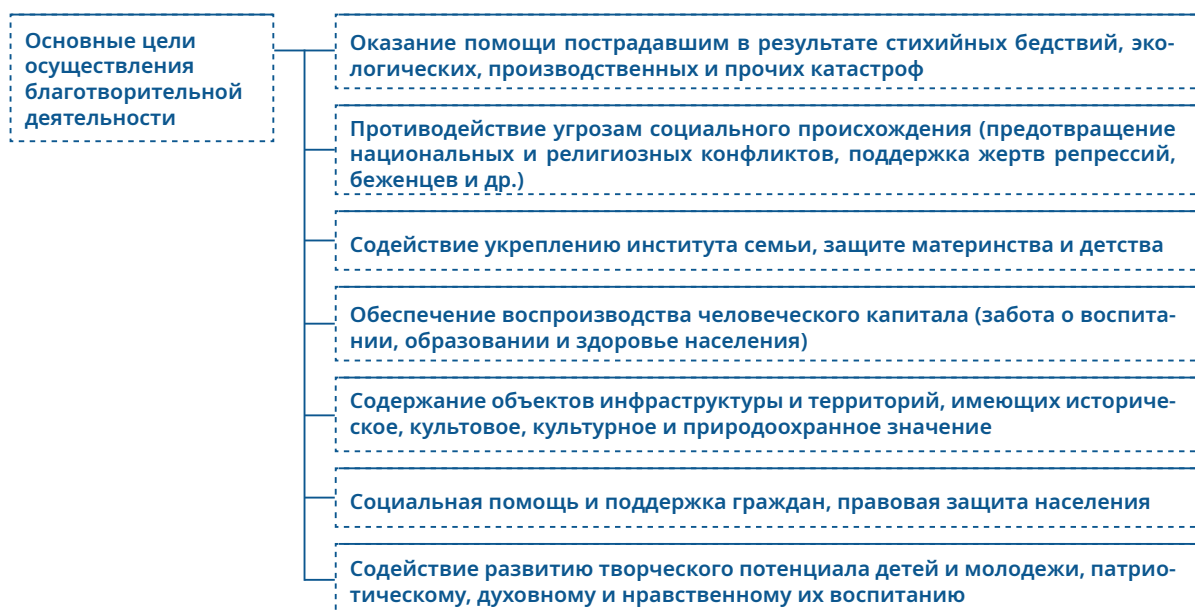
Основные цели осуществления благотворительной деятельности

Оказание помощи пострадавшим в результате стихийных бедствий, экологических, производственных и прочих катастроф

Противодействие угрозам социального происхождения (предотвращение национальных и религиозных конфликтов, поддержка жертв репрессий, беженцев и др.)

Содействие укреплению института семьи, защите материнства и детства

Обеспечение воспроизводства человеческого капитала (забота о воспитании, образовании и здоровье населения)

Содержание объектов инфраструктуры и территорий, имеющих историческое, культовое, культурное и природоохранное значение

Социальная помощь и поддержка граждан, правовая защита населения

Содействие развитию творческого потенциала детей и молодежи, патриотическому, духовному и нравственному их воспитанию